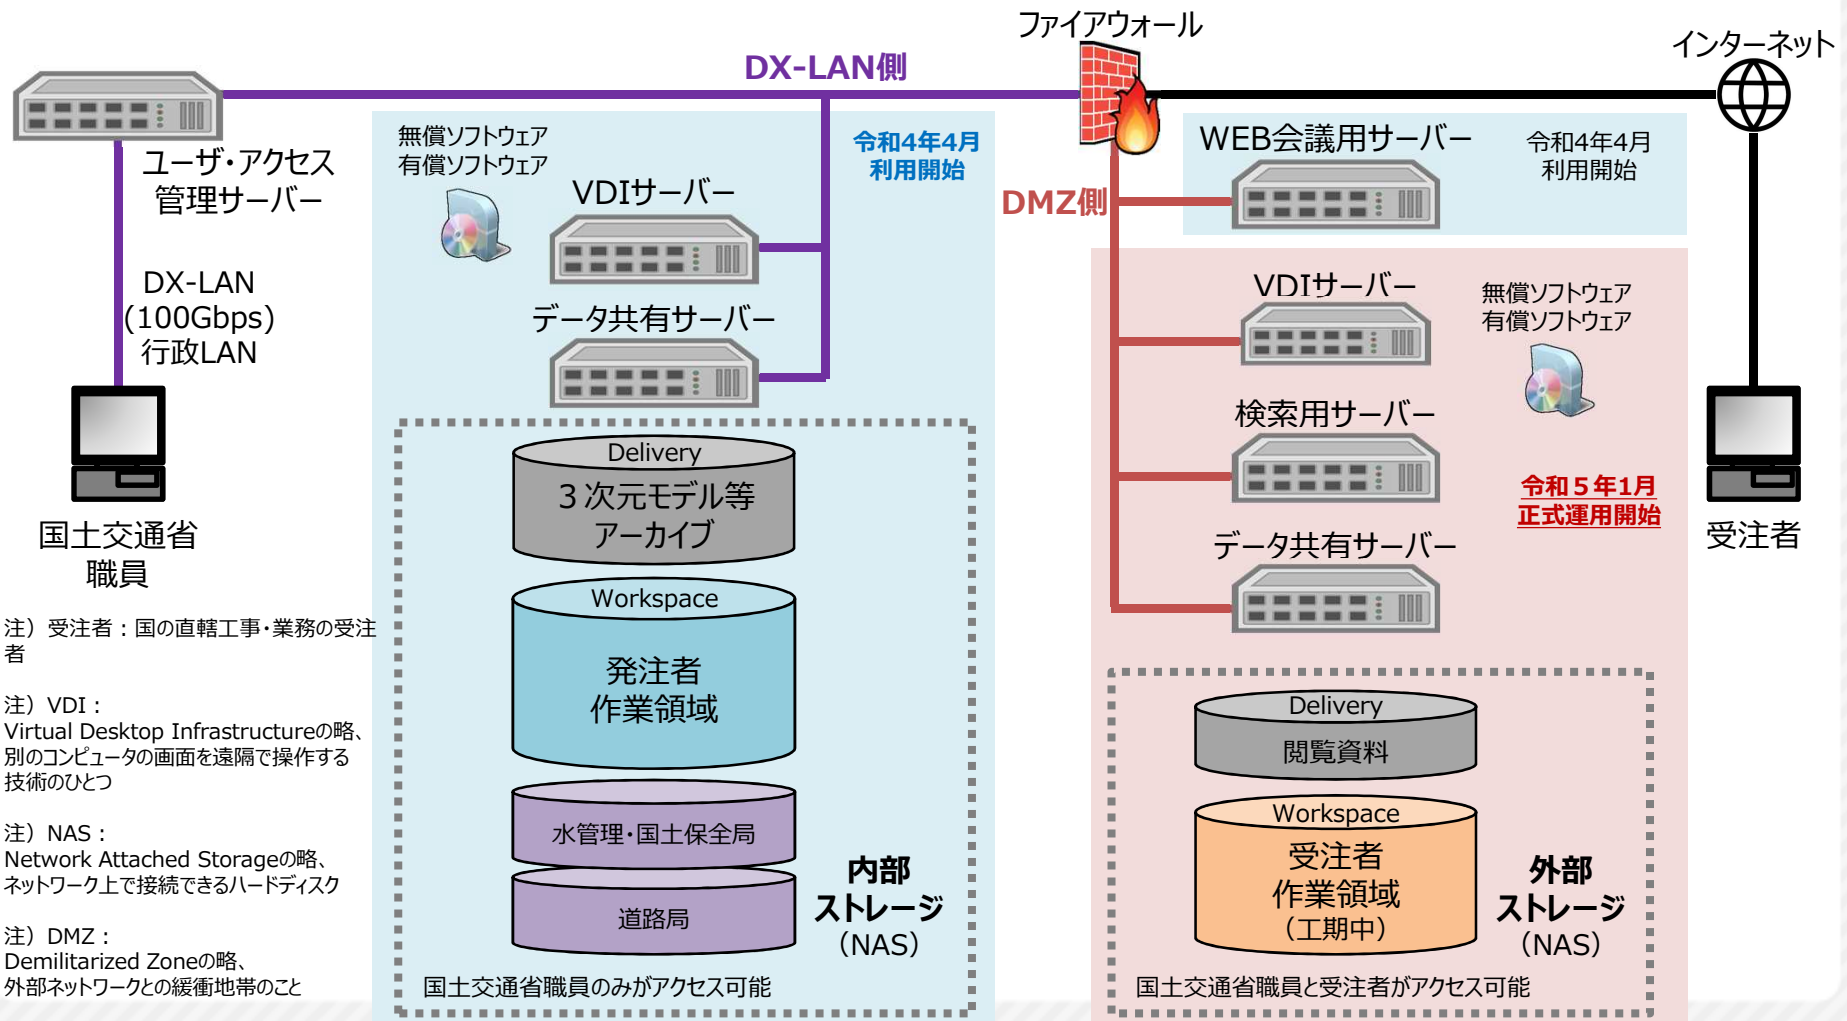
ファイアウォール

インターネット

DX-LAN側

ユーザ・アクセス管理サーバー

DX-LAN
(100Gbps)
行政LAN

国土交通省
職員

無償ソフトウェア
有償ソフトウェア

VDIサーバー

令和4年4月
利用開始

データ共有サーバー

Delivery
３次元モデル等
アーカイブ

Workspace
発注者
作業領域

水管理・国土保全局

道路局

内部
ストレージ
(NAS)

国土交通省職員のみがアクセス可能

DMZ側

WEB会議用サーバー

令和4年4月
利用開始

VDIサーバー

無償ソフトウェア
有償ソフトウェア

検索用サーバー

令和５年1月
正式運用開始

データ共有サーバー

受注者

Delivery
閲覧資料

Workspace
受注者
作業領域
(工期中)

外部
ストレージ
(NAS)

国土交通省職員と受注者がアクセス可能

注）受注者：国の直轄工事・業務の受注者

注）VDI：
Virtual Desktop Infrastructureの略、別のコンピュータの画面を遠隔で操作する技術のひとつ

注）NAS：
Network Attached Storageの略、ネットワーク上で接続できるハードディスク

注）DMZ：
Demilitarized Zoneの略、外部ネットワークとの緩衝地帯のこと